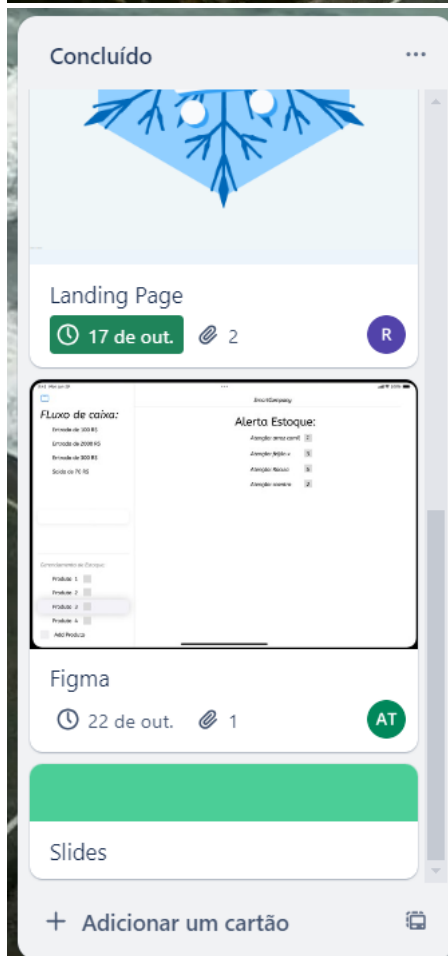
Concluído

...

Landing Page

17 de out.

2

R

SmartCompany

Fluxo de caixa:

Entrada de 100 R$

Entrada de 2000 R$

Entrada de 500 R$

Saída de 75 R$

Alerta Estoque:

Atenção: arroz comb

Atenção: feijão c

Atenção: flocão

Atenção: acentos

Gerenciamento de Estoque

Produto 1

Produto 2

Produto 3

Produto 4

Add Produto

Figma

22 de out.

1

AT

Slides

+ Adicionar um cartão